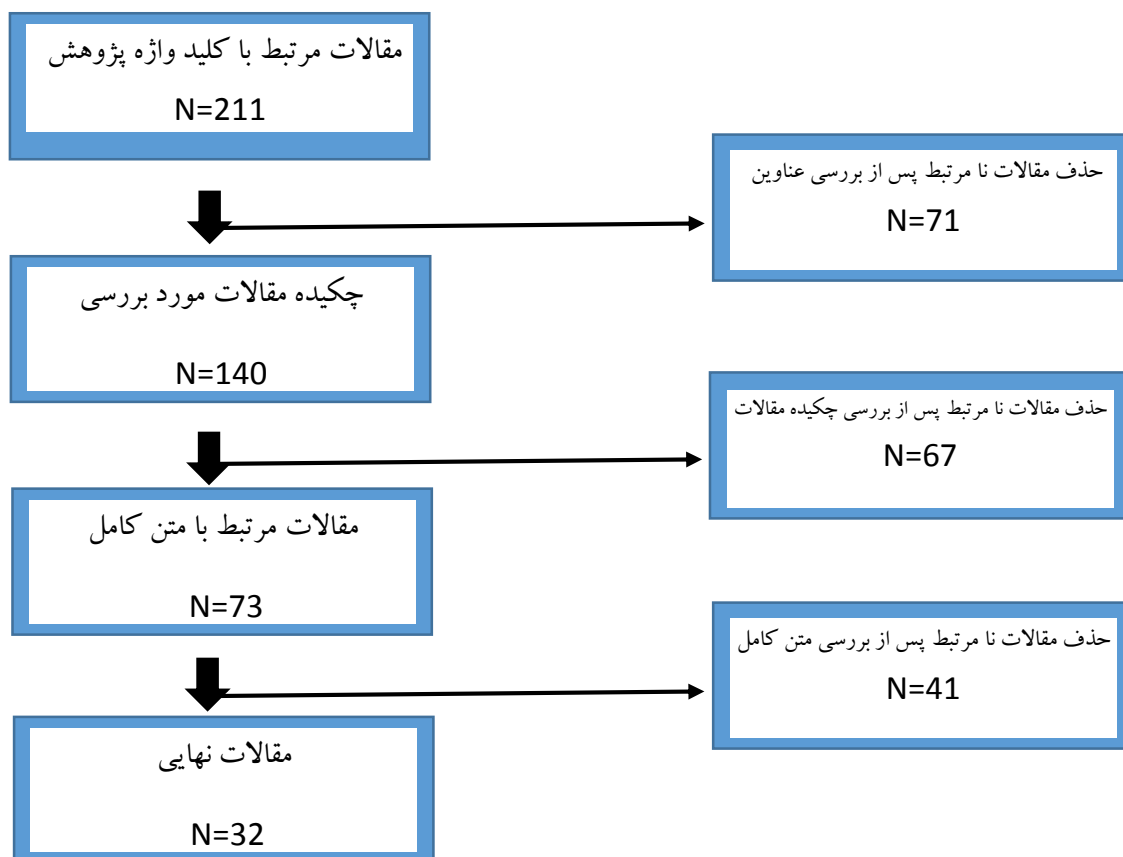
مقالات مرتبط با کلید واژه پژوهش

N=211

حذف مقالات نا مرتبط پس از بررسی عناوین

N=71

چکیده مقالات مورد بررسی

N=140

حذف مقالات نا مرتبط پس از بررسی چکیده مقالات

N=67

مقالات مرتبط با متن کامل

N=73

حذف مقالات نا مرتبط پس از بررسی متن کامل

N=41

مقالات نهایی

N=32